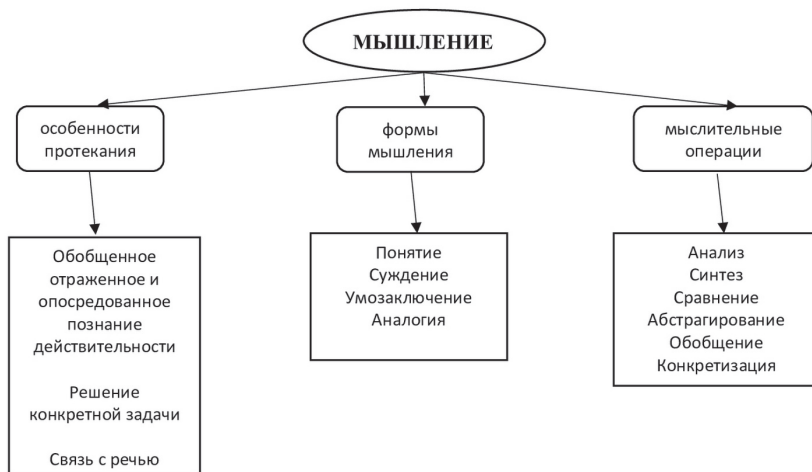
МЫШЛЕНИЕ

особенности протекания

формы мышления

мыслительные операции

Обобщенное отраженное и опосредованное познание действительности

Решение конкретной задачи

Связь с речью

Понятие
Суждение
Умозаключение
Аналогия

Анализ
Синтез
Сравнение
Абстрагирование
Обобщение
Конкретизация